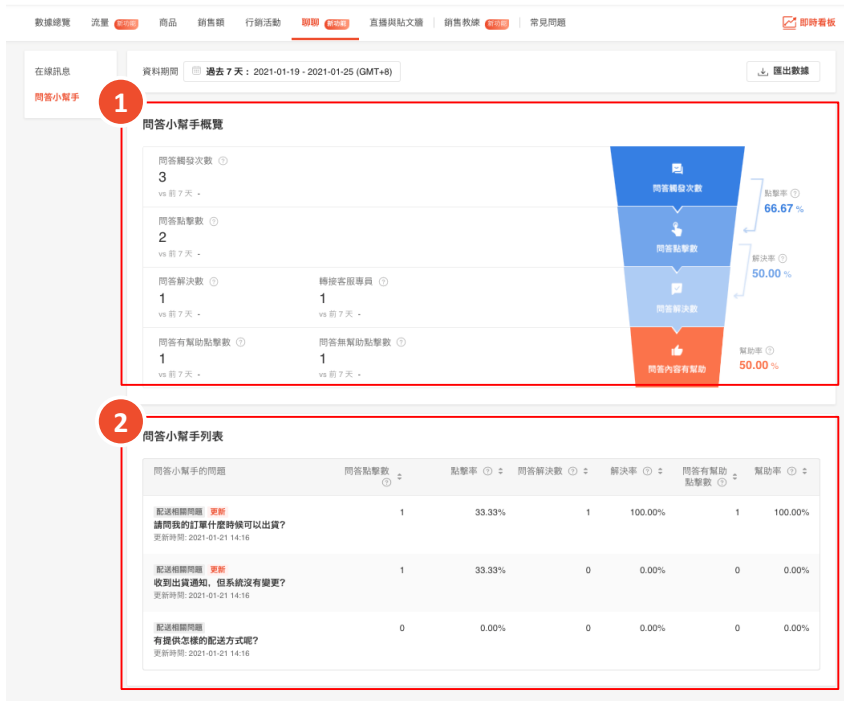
數據總覽　流量 新功能　商品　銷售額　行銷活動　聊聊 新功能　直播與貼文牆　銷售教練 新功能　常見問題　即時看板

在線訊息
問答小幫手

資料期間　過去 7 天：2021-01-19 - 2021-01-25 (GMT+8)　匯出數據

1

問答小幫手概覽

問答觸發次數
3
vs 前 7 天 -

問答點擊數
2
vs 前 7 天 -

問答解決數
1
vs 前 7 天 -

轉接客服專員
1
vs 前 7 天 -

問答有幫助點擊數
1
vs 前 7 天 -

問答無幫助點擊數
1
vs 前 7 天 -

問答觸發次數
問答點擊數
問答解決數
問答內容有幫助

點擊率
66.67 %
解決率
50.00 %
幫助率
50.00 %

2

問答小幫手列表

| 問答小幫手的問題 | 問答點擊數 | 點擊率 | 問答解決數 | 解決率 | 問答有幫助點擊數 | 幫助率 |
|---|---|---|---|---|---|---|
| 配送相關問題 更新 請問我的訂單什麼時候可以出貨? 更新時間: 2021-01-21 14:16 | 1 | 33.33% | 1 | 100.00% | 1 | 100.00% |
| 配送相關問題 更新 收到出貨通知，但系統沒有變更? 更新時間: 2021-01-21 14:16 | 1 | 33.33% | 0 | 0.00% | 0 | 0.00% |
| 配送相關問題 有提供怎樣的配送方式呢? 更新時間: 2021-01-21 14:16 | 0 | 0.00% | 0 | 0.00% | 0 | 0.00% |